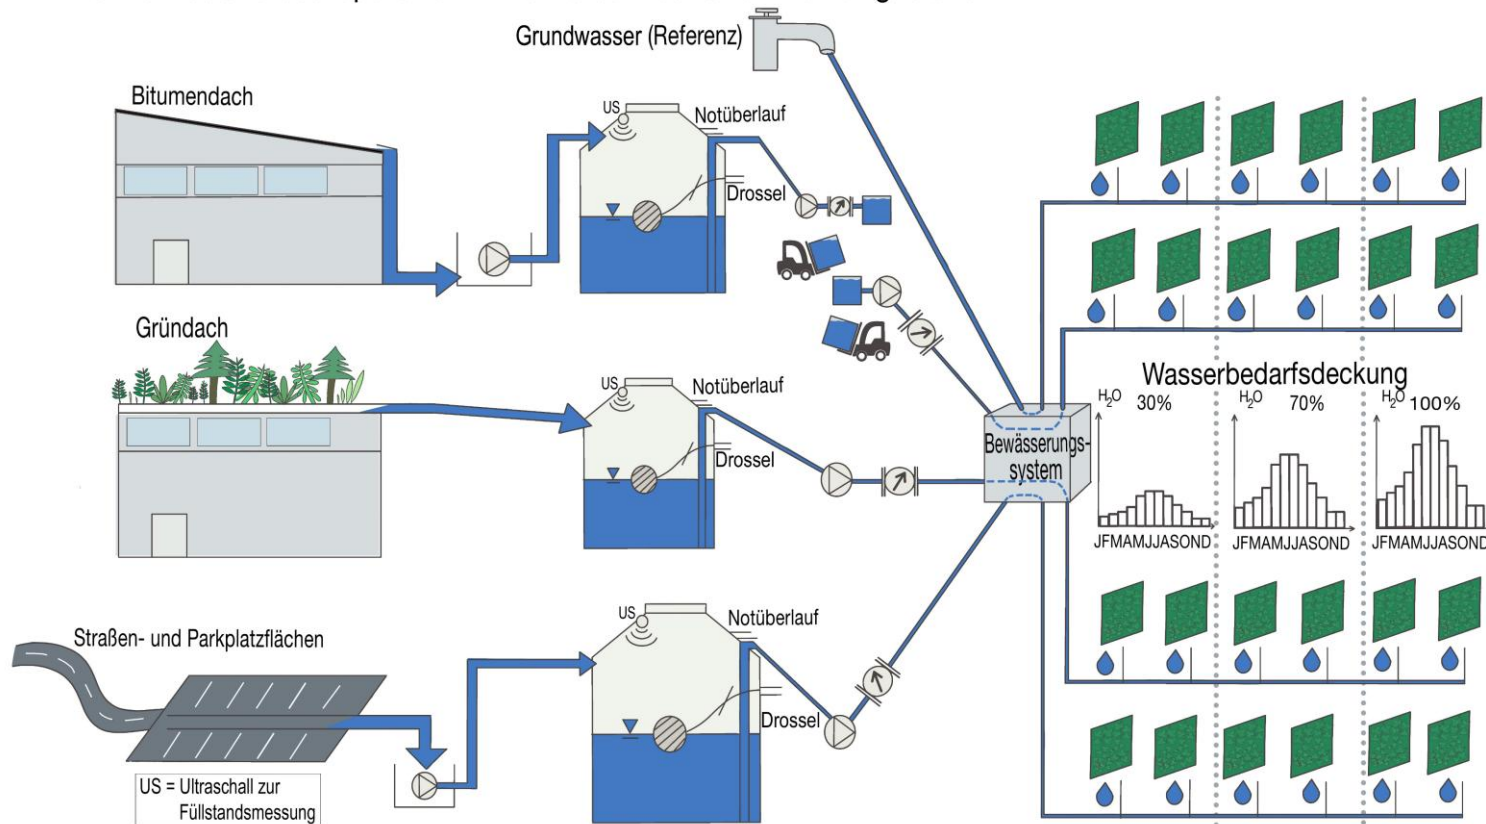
Grundwasser (Referenz)

Bitumendach

US

Notüberlauf

Drossel

Gründach

US

Notüberlauf

Drossel

Straßen- und Parkplatzflächen

US

Notüberlauf

Drossel

US = Ultraschall zur Füllstandsmessung

Bewässerungs-system

Wasserbedarfsdeckung

$H_2O$ 30%

$H_2O$ 70%

$H_2O$ 100%

JFMAMJJASOND

JFMAMJJASOND

JFMAMJJASONI